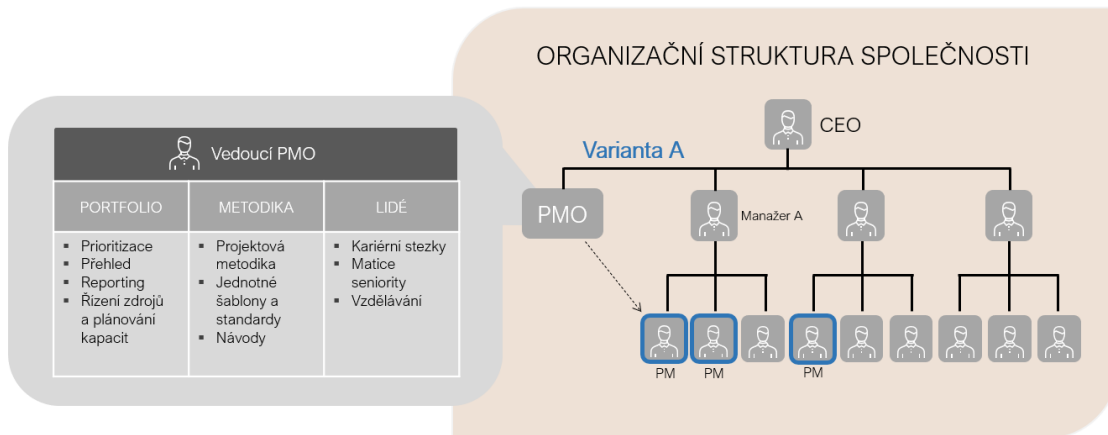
Vedoucí PMO

| PORTFOLIO | METODIKA | LIDÉ |
|---|---|---|
| ▪ Prioritizace ▪ Přehled ▪ Reporting ▪ Řízení zdrojů a plánování kapacit | ▪ Projektová metodika ▪ Jednotné šablony a standardy ▪ Návody | ▪ Kariérní stezky ▪ Matice seniority ▪ Vzdělávání |

ORGANIZAČNÍ STRUKTURA SPOLEČNOSTI

CEO

Varianta A

PMO

Manažer A

PM

PM

PM